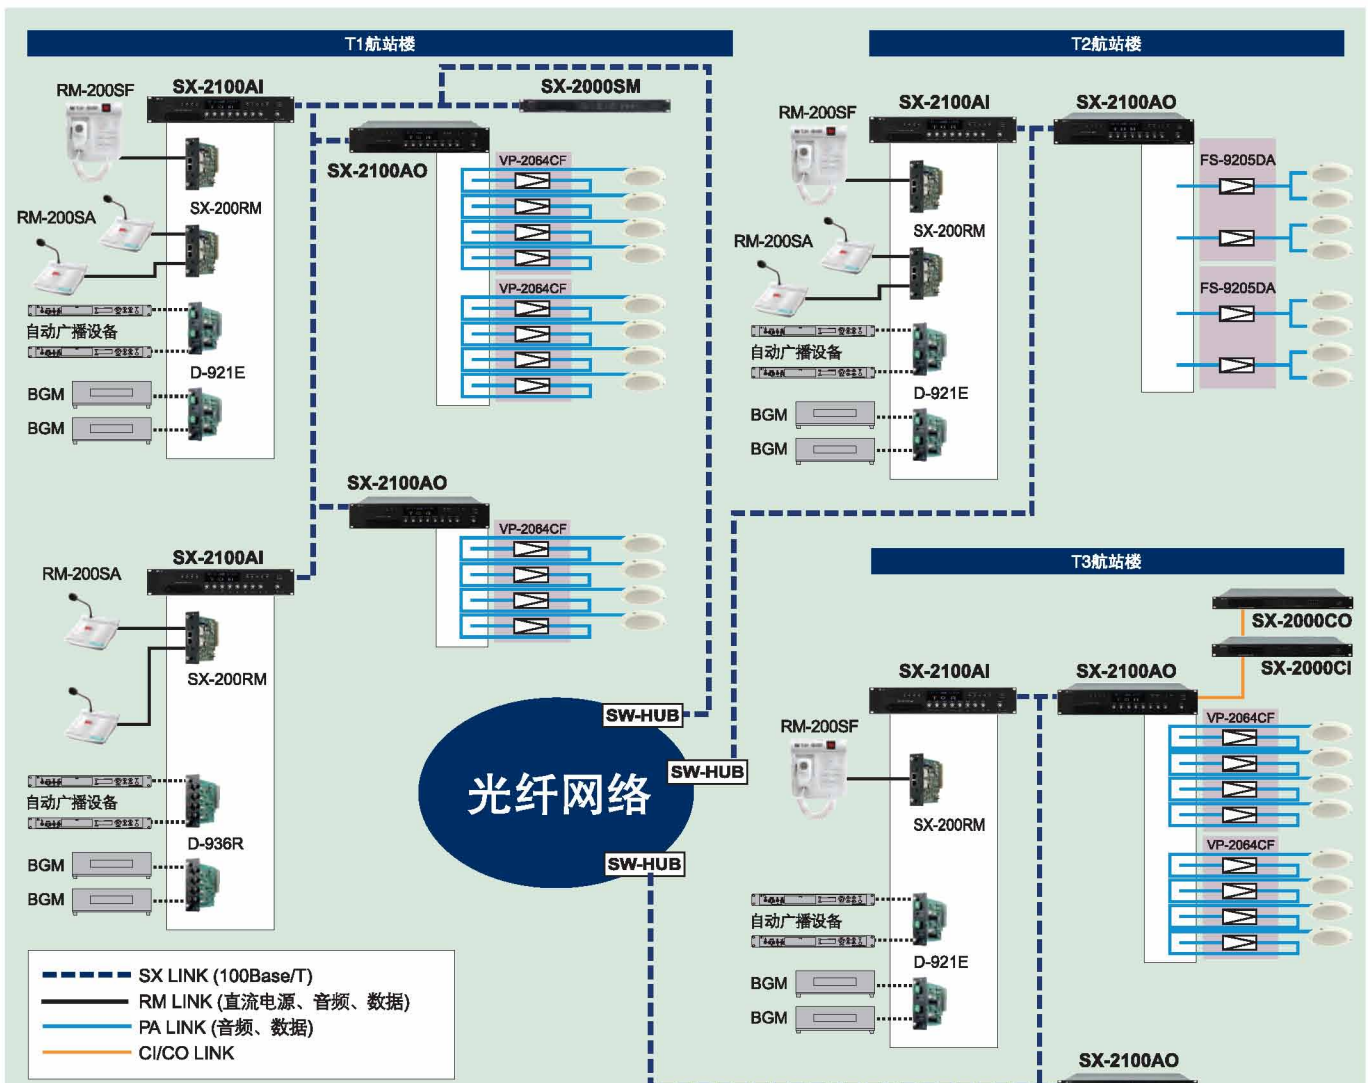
T1航站楼

RM-200SF
SX-2100AI
SX-2000SM
SX-2100AO
VP-2064CF
SX-200RM
RM-200SA
VP-2064CF
自动广播设备
D-921E
BGM
BGM

SX-2100AO
VP-2064CF
SX-2100AI
RM-200SA
SX-200RM
自动广播设备
D-936R
BGM
BGM

T2航站楼

SX-2100AI
SX-2100AO
RM-200SF
FS-9205DA
SX-200RM
RM-200SA
FS-9205DA
自动广播设备
D-921E
BGM
BGM

T3航站楼

SX-2000CO
SX-2000CI
SX-2100AI
SX-2100AO
RM-200SF
VP-2064CF
SX-200RM
VP-2064CF
自动广播设备
D-921E
BGM
BGM
SX-2100AO

SW-HUB
SW-HUB
光纤网络
SW-HUB

SX LINK (100Base/T)
RM LINK (直流电源、音频、数据)
PA LINK (音频、数据)
CI/CO LINK